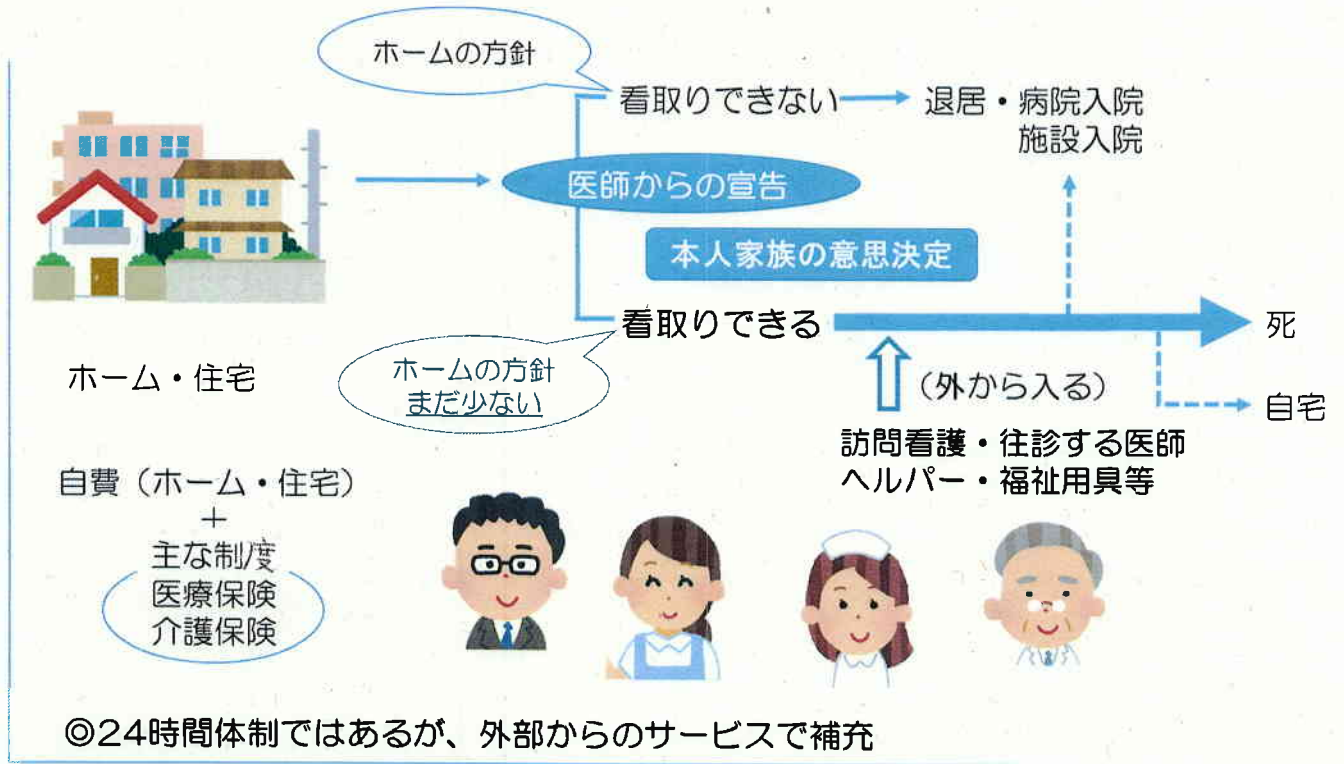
ホームの方針

看取りできない

退居・病院入院
施設入院

医師からの宣告

本人家族の意思決定

看取りできる

死

ホーム・住宅

ホームの方針
まだ少ない

(外から入る)

自宅

訪問看護・往診する医師
ヘルパー・福祉用具等

自費(ホーム・住宅)
+
主な制度
医療保険
介護保険

◎24時間体制ではあるが、外部からのサービスで補充